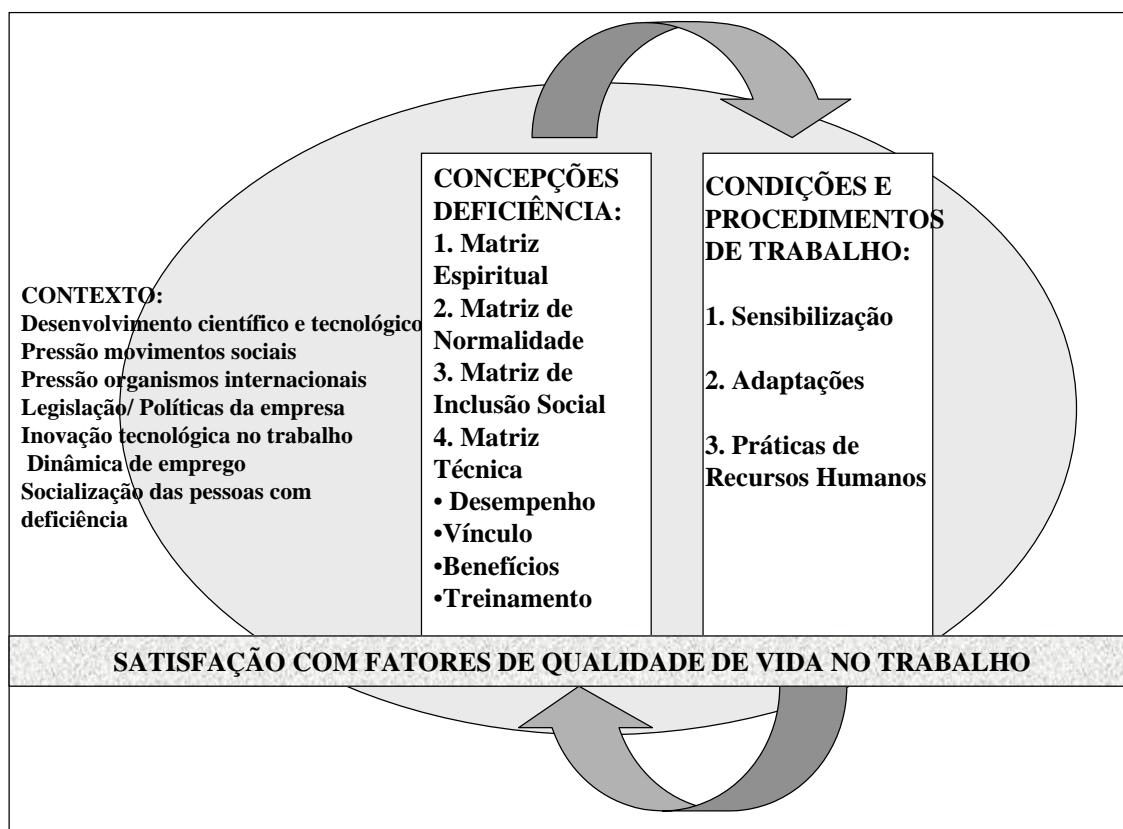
CONTEXTO:
Desenvolvimento científico e tecnológico
Pressão movimentos sociais
Pressão organismos internacionais
Legislação/ Políticas da empresa
Inovação tecnológica no trabalho
Dinâmica de emprego
Socialização das pessoas com deficiência

CONCEPÇÕES DEFICIÊNCIA:
1. Matriz Espiritual
2. Matriz de Normalidade
3. Matriz de Inclusão Social
4. Matriz Técnica
• Desempenho
•Vínculo
•Benefícios
•Treinamento

CONDIÇÕES E PROCEDIMENTOS DE TRABALHO:

1. Sensibilização

2. Adaptações

3. Práticas de Recursos Humanos

SATISFAÇÃO COM FATORES DE QUALIDADE DE VIDA NO TRABALHO